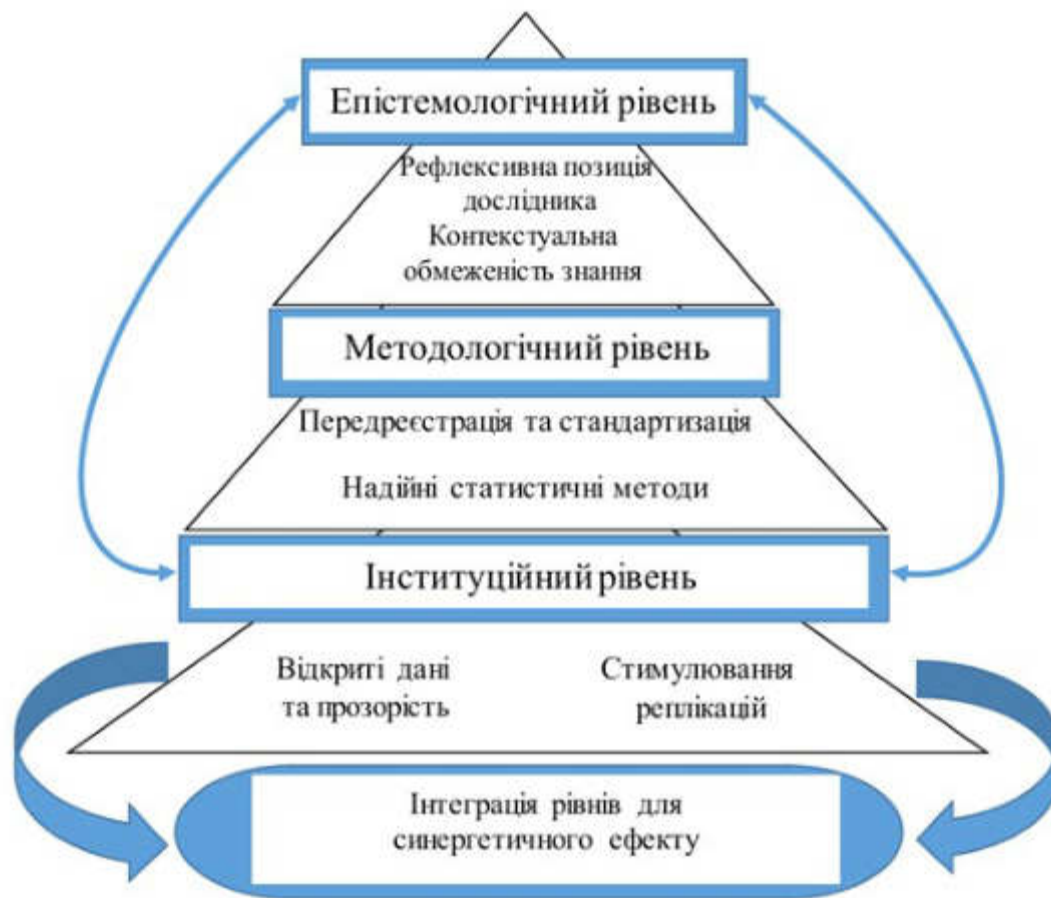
Епістемологічний рівень

Рефлексивна позиція дослідника
Контекстуальна обмеженість знання

Методологічний рівень

Передреєстрація та стандартизація

Надійні статистичні методи

Інституційний рівень

Відкриті дані та прозорість

Стимулювання реплікацій

Інтеграція рівнів для синергетичного ефекту